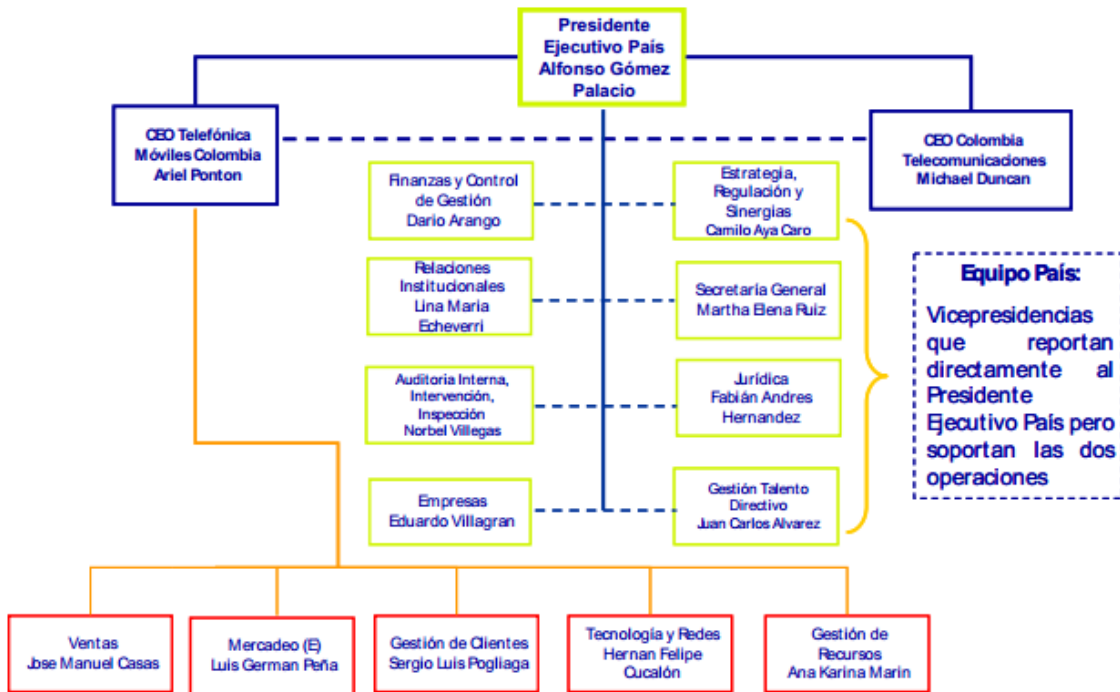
Presidente Ejecutivo País Alfonso Gómez Palacio

CEO Telefónica Móviles Colombia Ariel Ponton

CEO Colombia Telecomunicaciones Michael Duncan

Finanzas y Control de Gestión Dario Arango

Estrategia, Regulación y Sinergias Camilo Aya Caro

Relaciones Institucionales Lina Maria Echeverri

Secretaria General Martha Elena Ruiz

Auditoria Interna, Intervención, Inspección Norbel Villegas

Jurídica Fabián Andres Hernandez

Empresas Eduardo Villagran

Gestión Talento Directivo Juan Carlos Alvarez

Equipo País:

Vicepresidencias que reportan directamente al Presidente Ejecutivo País pero soportan las dos operaciones

Ventas Jose Manuel Casas

Mercadeo (E) Luis German Peña

Gestión de Clientes Sergio Luis Pogliaga

Tecnología y Redes Hernan Felipe Cucalón

Gestión de Recursos Ana Karina Marin